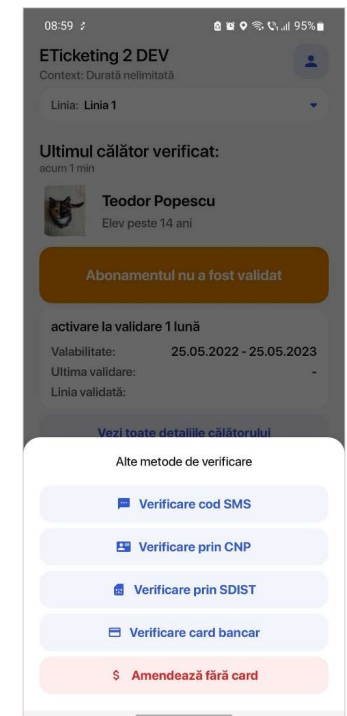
08:59 95%

ETicketing 2 DEV
Context: Durată nelimitată

Linia: Linia 1

Ultimul călător verificat:
acum 1 min

Teodor Popescu
Elev peste 14 ani

Abonamentul nu a fost validat

activare la validare 1 lună
Valabilitate: 25.05.2022 - 25.05.2023
Ultima validare: -
Linia validată:

Vezi toate detaliile călătorului

Alte metode de verificare

Verificare cod SMS

Verificare prin CNP

Verificare prin SDIST

Verificare card bancar

$ Amendează fără card